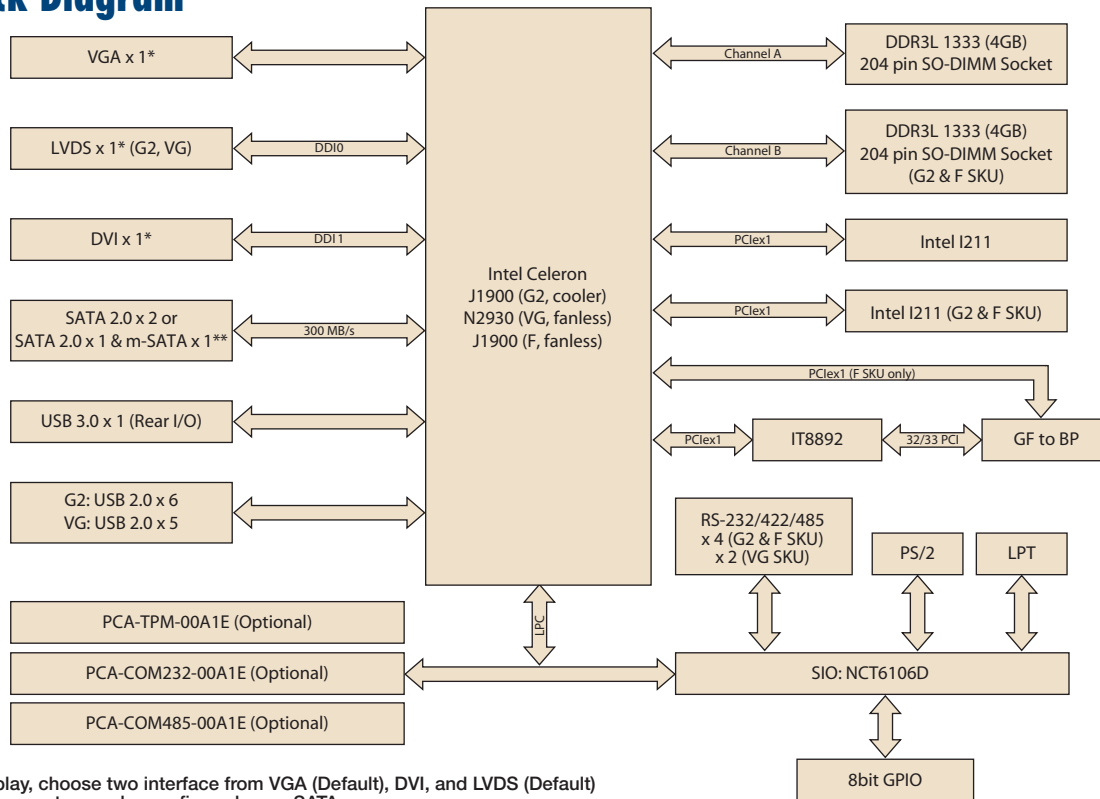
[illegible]k Diagram

VGA x 1*

LVDS x 1* (G2, VG)

DDI0

DVI x 1*

DDI 1

SATA 2.0 x 2 or SATA 2.0 x 1 & m-SATA x 1**

300 MB/s

USB 3.0 x 1 (Rear I/O)

G2: USB 2.0 x 6
VG: USB 2.0 x 5

Intel Celeron
J1900 (G2, cooler)
N2930 (VG, fanless)
J1900 (F, fanless)

Channel A

DDR3L 1333 (4GB)
204 pin SO-DIMM Socket

Channel B

DDR3L 1333 (4GB)
204 pin SO-DIMM Socket
(G2 & F SKU)

PCIex1

Intel I211

PCIex1

Intel I211 (G2 & F SKU)

PCIex1 (F SKU only)

PCIex1

IT8892

32/33 PCI

GF to BP

RS-232/422/485
x 4 (G2 & F SKU)
x 2 (VG SKU)

PS/2

LPT

LPC

PCA-TPM-00A1E (Optional)

PCA-COM232-00A1E (Optional)

SIO: NCT6106D

PCA-COM485-00A1E (Optional)

8bit GPIO

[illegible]play, choose two interface from VGA (Default), DVI, and LVDS (Default)
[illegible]